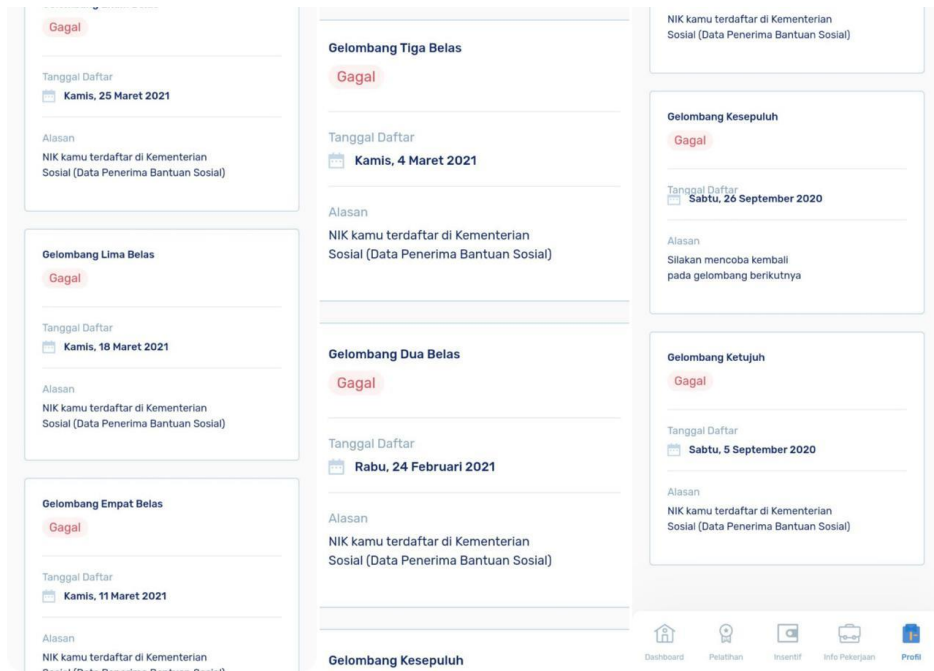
Gagal

Tanggal Daftar
Kamis, 25 Maret 2021

Alasan
NIK kamu terdaftar di Kementerian Sosial (Data Penerima Bantuan Sosial)

Gelombang Lima Belas
Gagal

Tanggal Daftar
Kamis, 18 Maret 2021

Alasan
NIK kamu terdaftar di Kementerian Sosial (Data Penerima Bantuan Sosial)

Gelombang Empat Belas
Gagal

Tanggal Daftar
Kamis, 11 Maret 2021

Alasan
NIK kamu terdaftar di Kementerian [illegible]

Gelombang Tiga Belas
Gagal

Tanggal Daftar
Kamis, 4 Maret 2021

Alasan
NIK kamu terdaftar di Kementerian Sosial (Data Penerima Bantuan Sosial)

Gelombang Dua Belas
Gagal

Tanggal Daftar
Rabu, 24 Februari 2021

Alasan
NIK kamu terdaftar di Kementerian Sosial (Data Penerima Bantuan Sosial)

Gelombang Kesepuluh

NIK kamu terdaftar di Kementerian Sosial (Data Penerima Bantuan Sosial)

Gelombang Kesepuluh
Gagal

Tanggal Daftar
Sabtu, 26 September 2020

Alasan
Silakan mencoba kembali pada gelombang berikutnya

Gelombang Ketujuh
Gagal

Tanggal Daftar
Sabtu, 5 September 2020

Alasan
NIK kamu terdaftar di Kementerian Sosial (Data Penerima Bantuan Sosial)

Dashboard Pelatihan Insentif Info Pekerjaan Profil